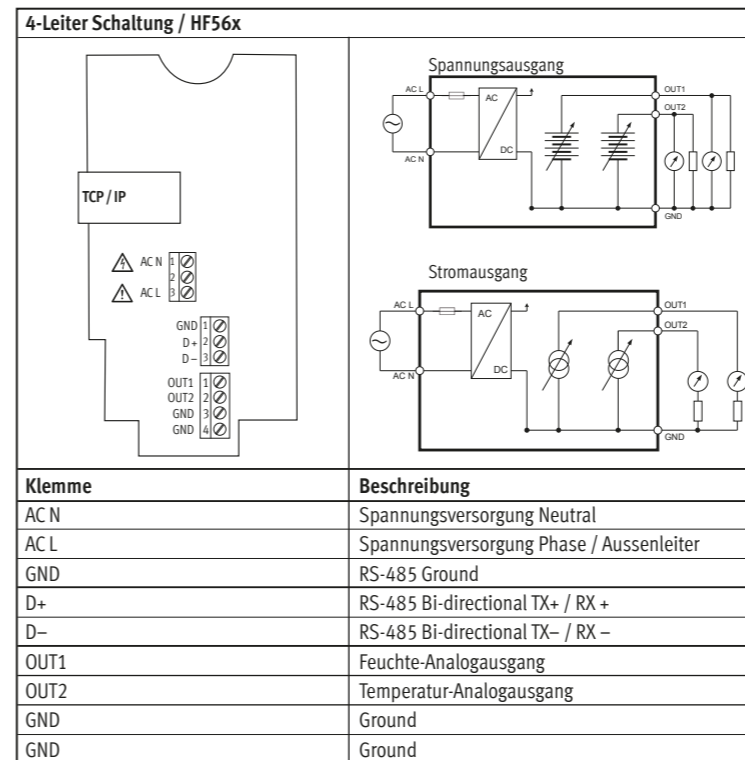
4-Leiter Schaltung / HF56x

TCP / IP

AC N 1
2
AC L 3

GND 1
D+ 2
D– 3

OUT1 1
OUT2 2
GND 3
GND 4

Spannungsausgang

AC L
AC N
AC
DC
OUT1
OUT2
GND

Stromausgang

AC L
AC N
AC
DC
OUT1
OUT2
GND

| Klemme | Beschreibung |
|---|---|
| AC N | Spannungsversorgung Neutral |
| AC L | Spannungsversorgung Phase / Aussenleiter |
| GND | RS-485 Ground |
| D+ | RS-485 Bi-directional TX+ / RX + |
| D– | RS-485 Bi-directional TX– / RX – |
| OUT1 | Feuchte-Analogausgang |
| OUT2 | Temperatur-Analogausgang |
| GND | Ground |
| GND | Ground |